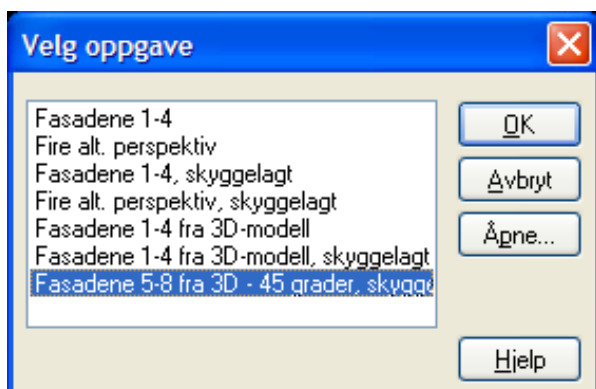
Velg oppgave

Fasadene 1-4
Fire alt. perspektiv
Fasadene 1-4, skyggelagt
Fire alt. perspektiv, skyggelagt
Fasadene 1-4 fra 3D-modell
Fasadene 1-4 fra 3D-modell, skyggelagt
Fasadene 5-8 fra 3D - 45 grader, skygg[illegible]

OK
Avbryt
Åpne...
Hjelp